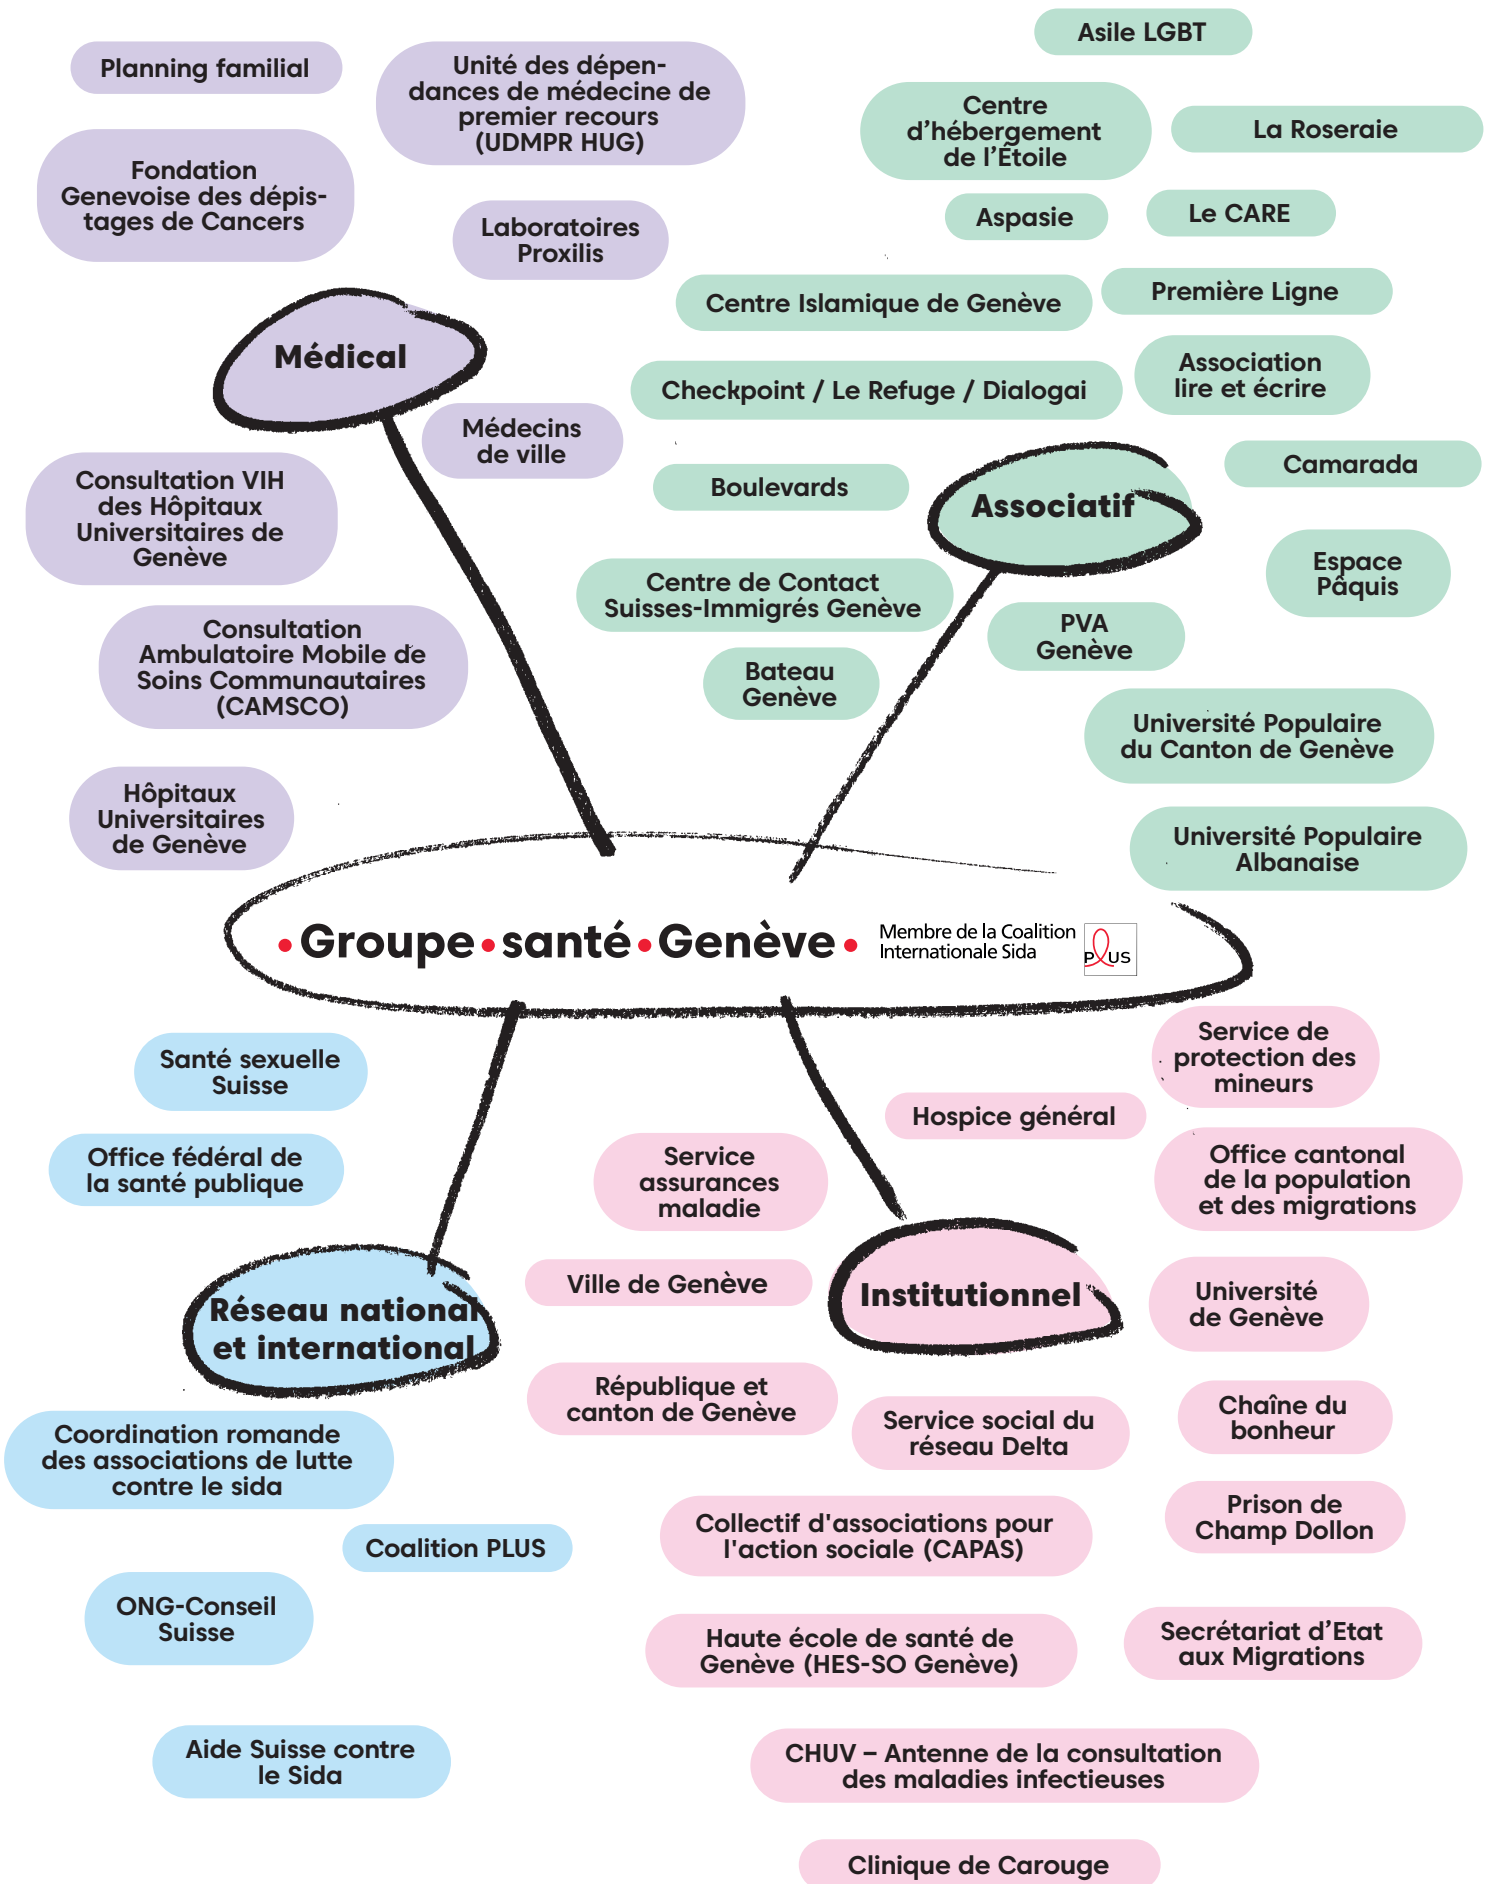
Planning familial

Unité des dépendances de médecine de premier recours (UDMPR HUG)

Fondation Genevoise des dépistages de Cancers

Laboratoires Proxilis

Asile LGBT

Centre d'hébergement de l'Étoile

La Roseraie

Aspasie

Le CARE

Centre Islamique de Genève

Première Ligne

Médical

Checkpoint / Le Refuge / Dialogai

Association lire et écrire

Médecins de ville

Consultation VIH des Hôpitaux Universitaires de Genève

Boulevards

Associatif

Camarada

Espace Pâquis

Centre de Contact Suisses-Immigrés Genève

PVA Genève

Consultation Ambulatoire Mobile de Soins Communautaires (CAMSCO)

Bateau Genève

Université Populaire du Canton de Genève

Hôpitaux Universitaires de Genève

Université Populaire Albanaise

Groupe santé Genève

Membre de la Coalition Internationale Sida

PLUS

Santé sexuelle Suisse

Service de protection des mineurs

Hospice général

Office fédéral de la santé publique

Service assurances maladie

Office cantonal de la population et des migrations

Ville de Genève

Institutionnel

Réseau national et international

Université de Genève

République et canton de Genève

Service social du réseau Delta

Chaîne du bonheur

Coordination romande des associations de lutte contre le sida

Prison de Champ Dollon

Collectif d'associations pour l'action sociale (CAPAS)

Coalition PLUS

ONG-Conseil Suisse

Haute école de santé de Genève (HES-SO Genève)

Secrétariat d'Etat aux Migrations

Aide Suisse contre le Sida

CHUV – Antenne de la consultation des maladies infectieuses

Clinique de Carouge